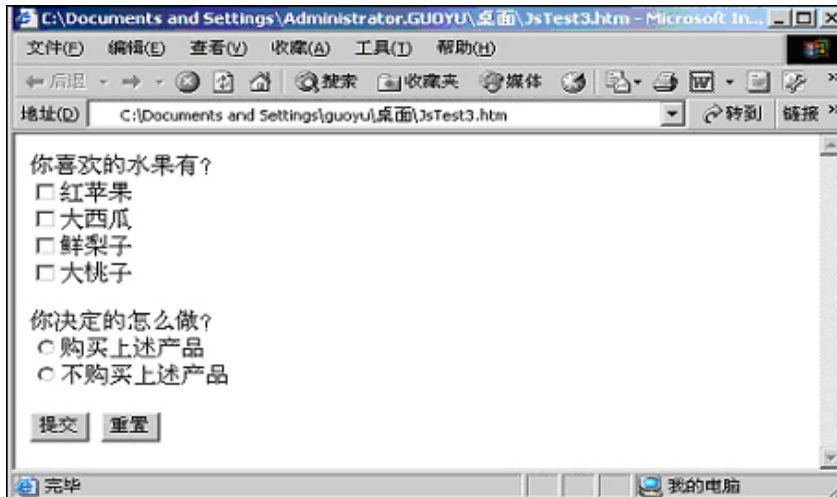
C:\Documents and Settings\Administrator.GUOYU\桌面\JsTest3.htm - Microsoft In...

文件(F) 编辑(E) 查看(V) 收藏(A) 工具(T) 帮助(H)

后退 搜索 收藏夹 媒体

地址(D) C:\Documents and Settings\guoyu\桌面\JsTest3.htm 转到 链接

你喜欢的水果有?
☐红苹果
☐大西瓜
☐鲜梨子
☐大桃子

你决定的怎么做?
○购买上述产品
○不购买上述产品

提交 重置

完毕 我的电脑